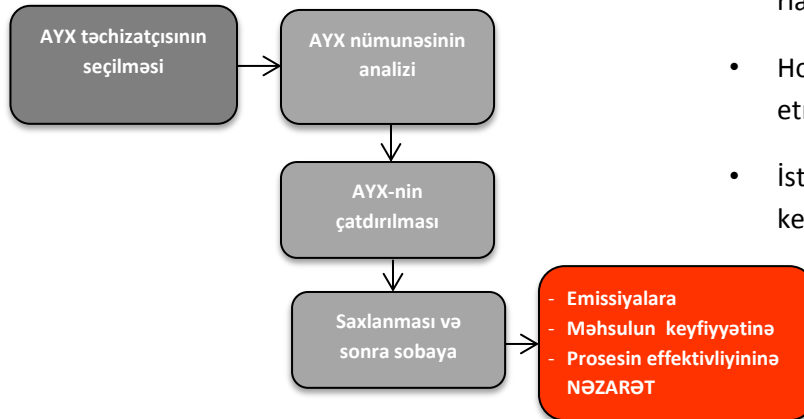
AYX təchizatçısının seçilməsi

AYX nümunəsinin analizi

AYX-nin çatdırılması

Saxlanması və sonra sobaya

- Emissiyalara
- Məhsulun keyfiyyətinə
- Prosesin effektivliyininə
NƏZARƏT

na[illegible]

• Ho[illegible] et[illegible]

• İst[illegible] ke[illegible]